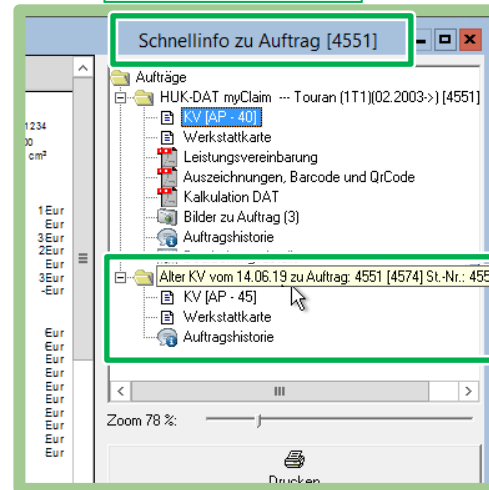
Schnellinfo zu Auftrag [4551]

1234
00
cm³

1 Eur
Eur
3 Eur
2 Eur
Eur
3 Eur
-Eur

Eur
Eur
Eur
Eur
Eur
Eur
Eur
Eur
Eur
Eur
Eur

Aufträge
HUK-DAT myClaim --- Touran (1T1)(02.2003->) [4551]
KV [AP - 40]
Werkstattkarte
Leistungsvereinbarung
Auszeichnungen, Barcode und QrCode
Kalkulation DAT
Bilder zu Auftrag (3)
Auftragshistorie
Alter KV vom 14.06.19 zu Auftrag: 4551 [4574] St.-Nr.: 455
KV [AP - 45]
Werkstattkarte
Auftragshistorie

Zoom 78 %:

Drucken